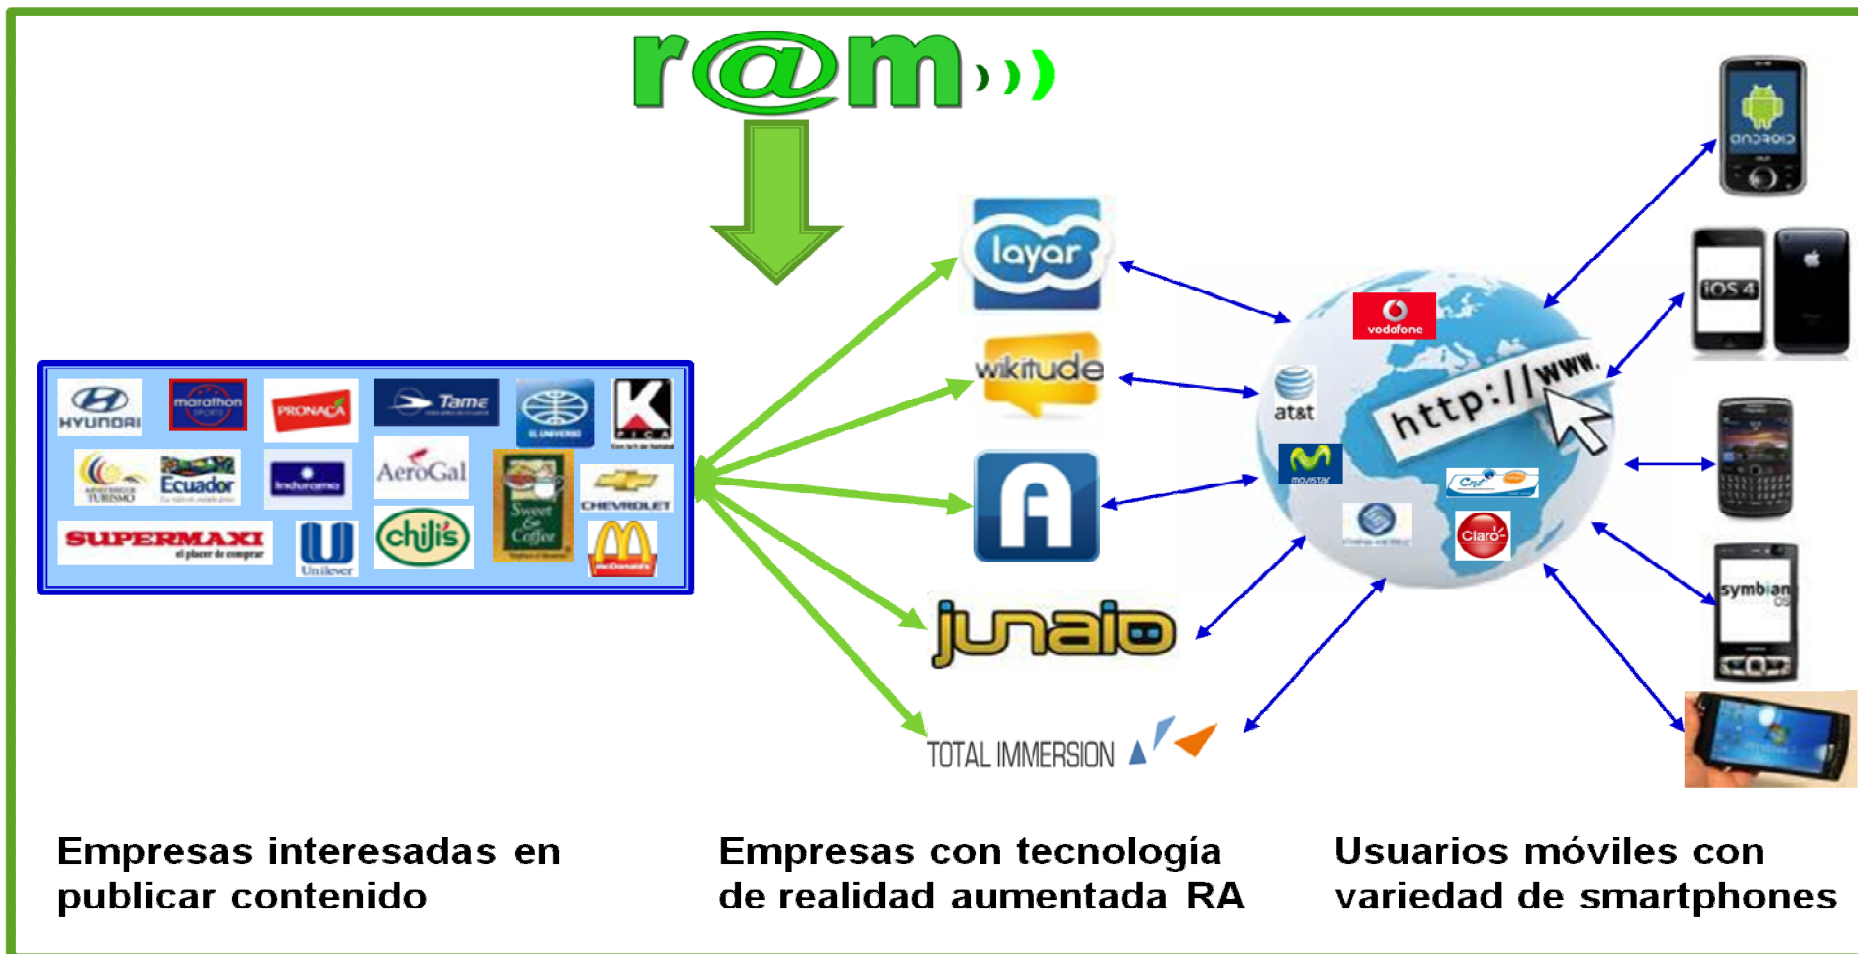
r@m

HYUNDAI
marathon SPORTS
PRONACA
Tame
EL UNIVERSO
KFC
Ecuador
Indurama
AeroGal
Sweet & Coffee
CHEVROLET
SUPERMAXI el placer de comprar
Unilever
chili's
McDonald's

layar
wikitude
junaio
TOTAL IMMERSION

vodafone
at&t
movistar
Claro
http://www.

android
iOS 4
symbian OS

Empresas interesadas en publicar contenido

Empresas con tecnología de realidad aumentada RA

Usuarios móviles con variedad de smartphones